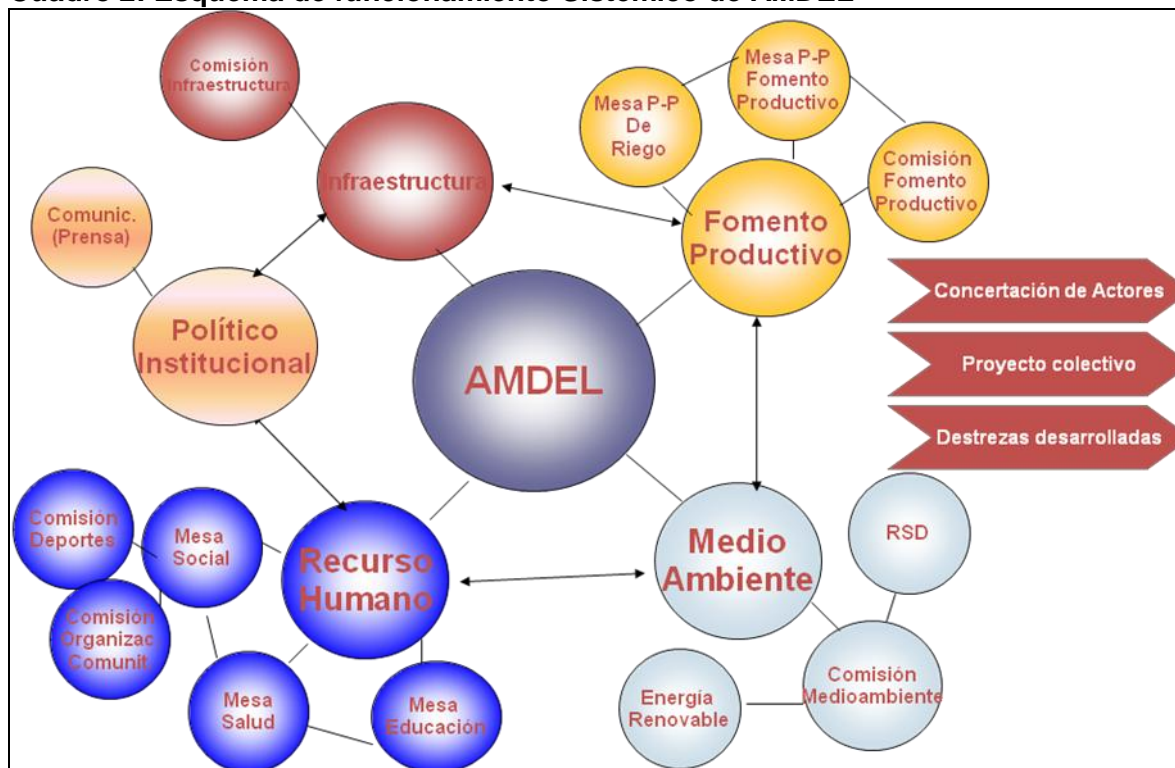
Cuadro 2: Esquema de funcionamiento Sistémico de AMDEL

Comisión Infraestructura

Infraestructura

Comunic. (Prensa)

Político Institucional

Mesa P-P De Riego

Mesa P-P Fomento Productivo

Comisión Fomento Productivo

Fomento Productivo

Concertación de Actores

Proyecto colectivo

Destrezas desarrolladas

AMDEL

Comisión Deportes

Mesa Social

Comisión Organizac Comunit.

Recurso Humano

Mesa Salud

Mesa Educación

Medio Ambiente

RSD

Comisión Medioambiente

Energía Renovable